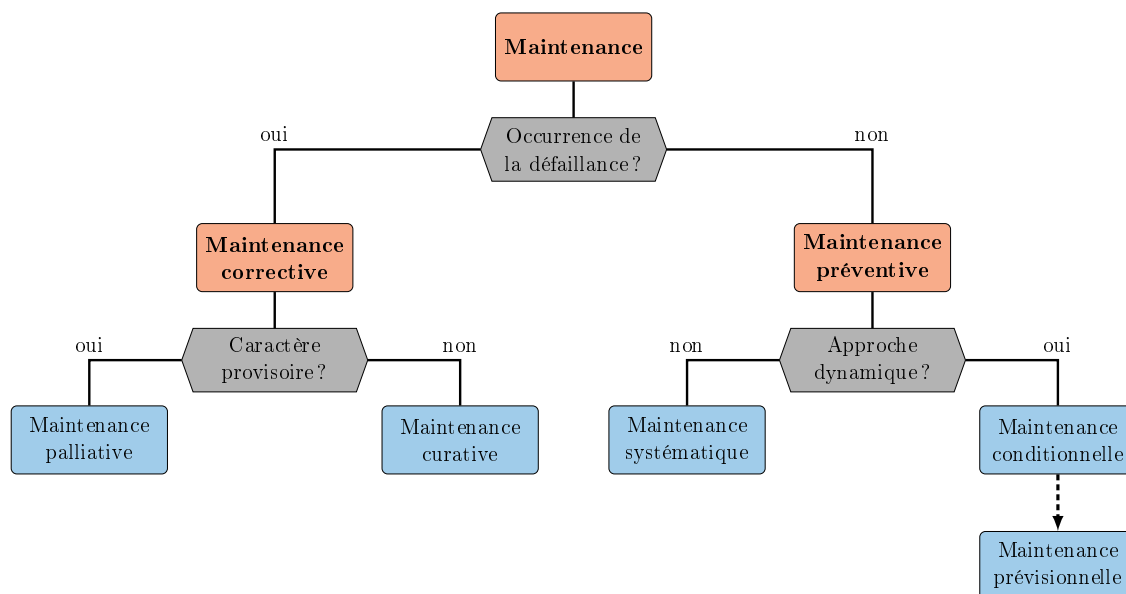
Maintenance

Occurrence de la défaillance ?

oui

non

Maintenance corrective

Maintenance préventive

oui

Caractère provisoire ?

non

non

Approche dynamique ?

oui

Maintenance palliative

Maintenance curative

Maintenance systématique

Maintenance conditionnelle

Maintenance prévisionnelle